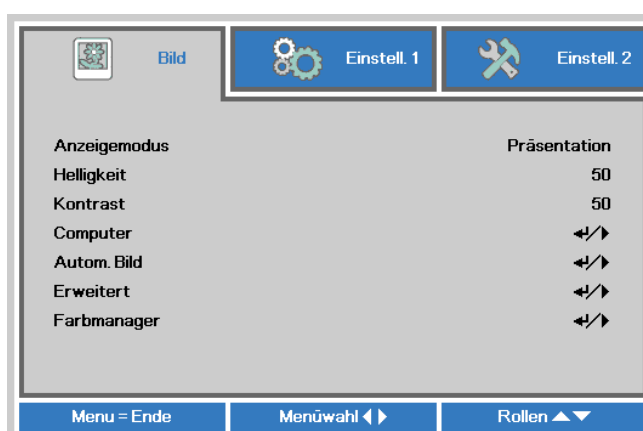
Bild | Einstell. 1 | Einstell. 2

| | |
|---|---|
| Anzeigemodus | Präsentation |
| Helligkeit | 50 |
| Kontrast | 50 |
| Computer | ↵/▶ |
| Autom. Bild | ↵/▶ |
| Erweitert | ↵/▶ |
| Farbmanager | ↵/▶ |

Menu = Ende | Menüwahl ◀▶ | Rollen ▲▼